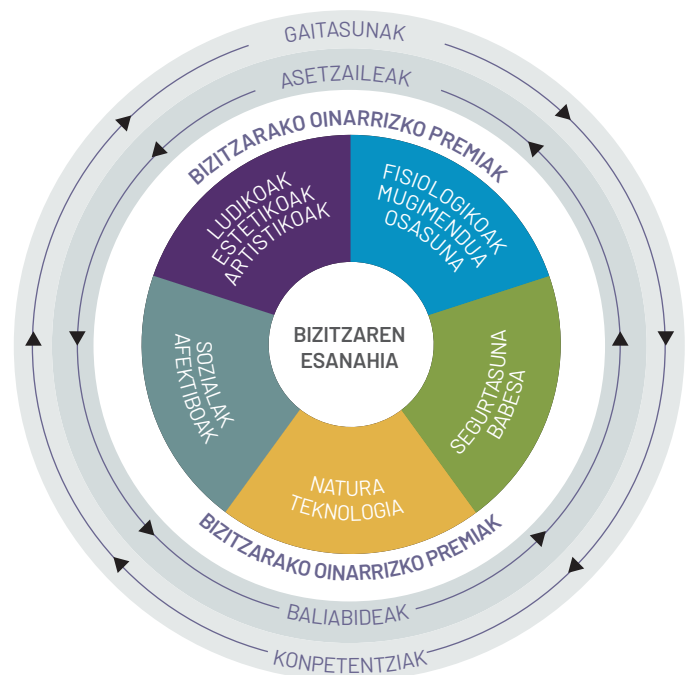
GAITASUNAK

ASETZAILEAK

BIZITZARAKO OINARRIZKO PREMIAK

LUDIKOAK
ESTETIKOAK
ARTISTIKOAK

FISIOLOGIKOAK
MUGIMENDUA
OSASUNA

BIZITZAREN
ESANAHIA

SOZIALAK
AFEKTIBOAK

SEGURTASUNA
BABESA

NATURA
TEKNOLOGIA

BIZITZARAKO OINARRIZKO PREMIAK

BALIABIDEAK

KONPETENTZIAK